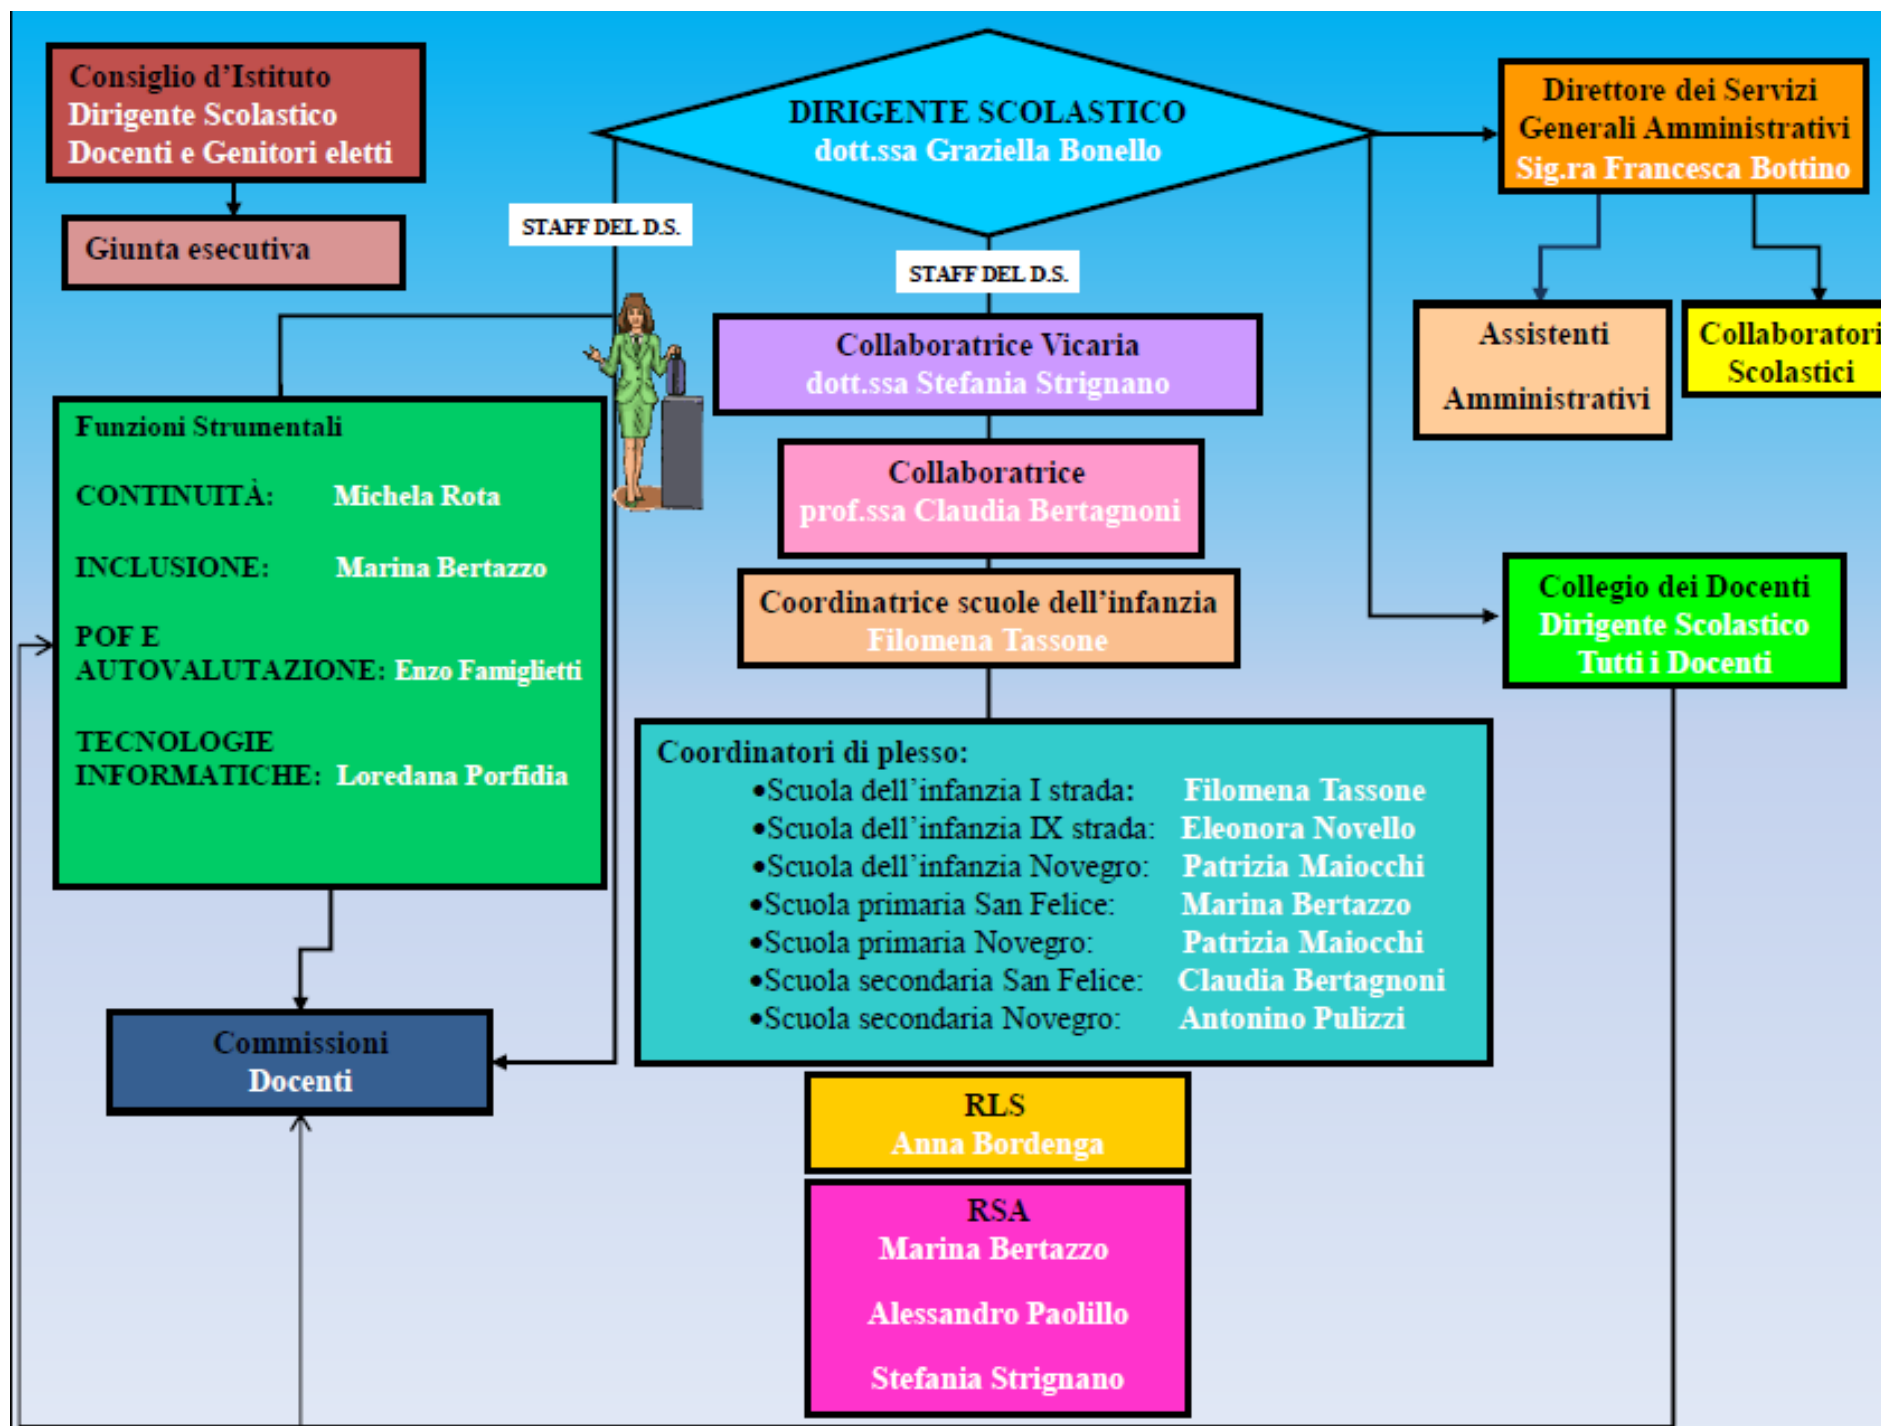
Consiglio d'Istituto
Dirigente Scolastico
Docenti e Genitori eletti

Giunta esecutiva

DIRIGENTE SCOLASTICO
dott.ssa Graziella Bonello

Direttore dei Servizi Generali Amministrativi
Sig.ra Francesca Bottino

STAFF DEL D.S.

STAFF DEL D.S.

Assistenti
Amministrativi

Collaboratori
Scolastici

Collaboratrice Vicaria
dott.ssa Stefania Strignano

Funzioni Strumentali

CONTINUITÀ: Michela Rota

INCLUSIONE: Marina Bertazzo

POF E AUTOVALUTAZIONE: Enzo Famiglietti

TECNOLOGIE INFORMATICHE: Loredana Porfidia

Collaboratrice
prof.ssa Claudia Bertagnoni

Coordinatrice scuole dell'infanzia
Filomena Tassone

Collegio dei Docenti
Dirigente Scolastico
Tutti i Docenti

Coordinatori di plesso:
•Scuola dell'infanzia I strada: Filomena Tassone
•Scuola dell'infanzia IX strada: Eleonora Novello
•Scuola dell'infanzia Novegro: Patrizia Maiocchi
•Scuola primaria San Felice: Marina Bertazzo
•Scuola primaria Novegro: Patrizia Maiocchi
•Scuola secondaria San Felice: Claudia Bertagnoni
•Scuola secondaria Novegro: Antonino Pulizzi

Commissioni
Docenti

RLS
Anna Bordenga

RSA
Marina Bertazzo

Alessandro Paolillo

Stefania Strignano